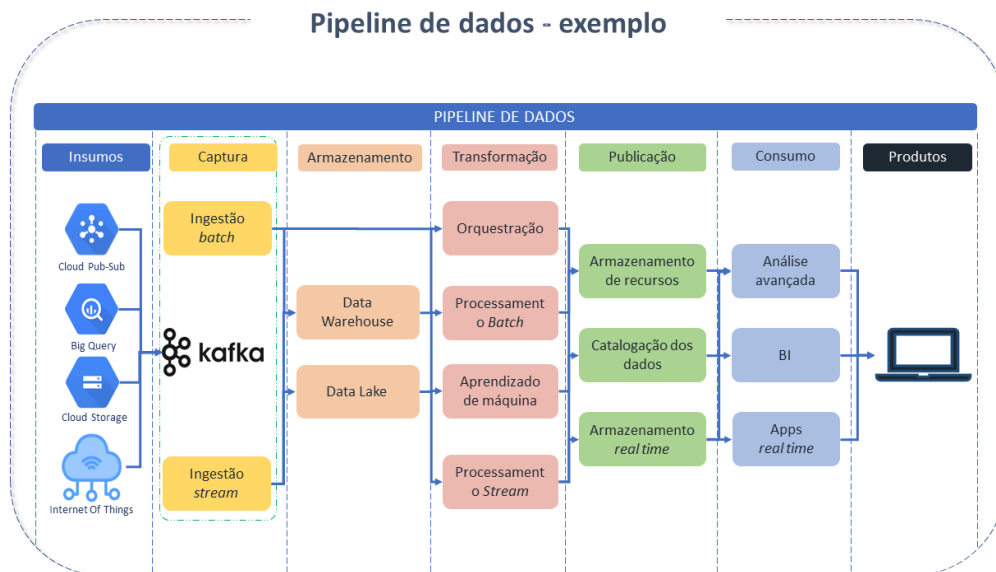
Pipeline de dados - exemplo

PIPELINE DE DADOS

Insumos

Cloud Pub-Sub

Big Query

Cloud Storage

Internet Of Things

Captura

Ingestão *batch*

kafka

Ingestão *stream*

Armazenamento

Data Warehouse

Data Lake

Transformação

Orquestração

Processamento *Batch*

Aprendizado de máquina

Processamento *Stream*

Publicação

Armazenamento de recursos

Catalogação dos dados

Armazenamento *real time*

Consumo

Análise avançada

BI

Apps *real time*

Produtos